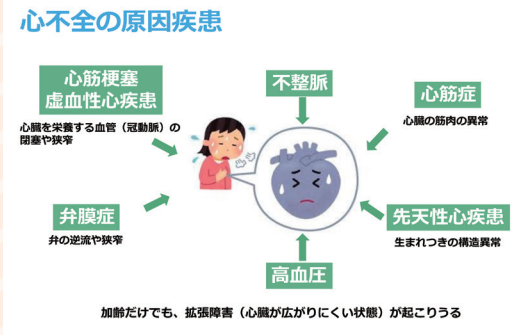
心不全の原因疾患

心筋梗塞
虚血性心疾患

心臓を栄養する血管（冠動脈）の閉塞や狭窄

不整脈

心筋症

心臓の筋肉の異常

弁膜症

弁の逆流や狭窄

先天性心疾患

生まれつきの構造異常

高血圧

加齢だけでも、拡張障害（心臓が広がりにくい状態）が起こりうる